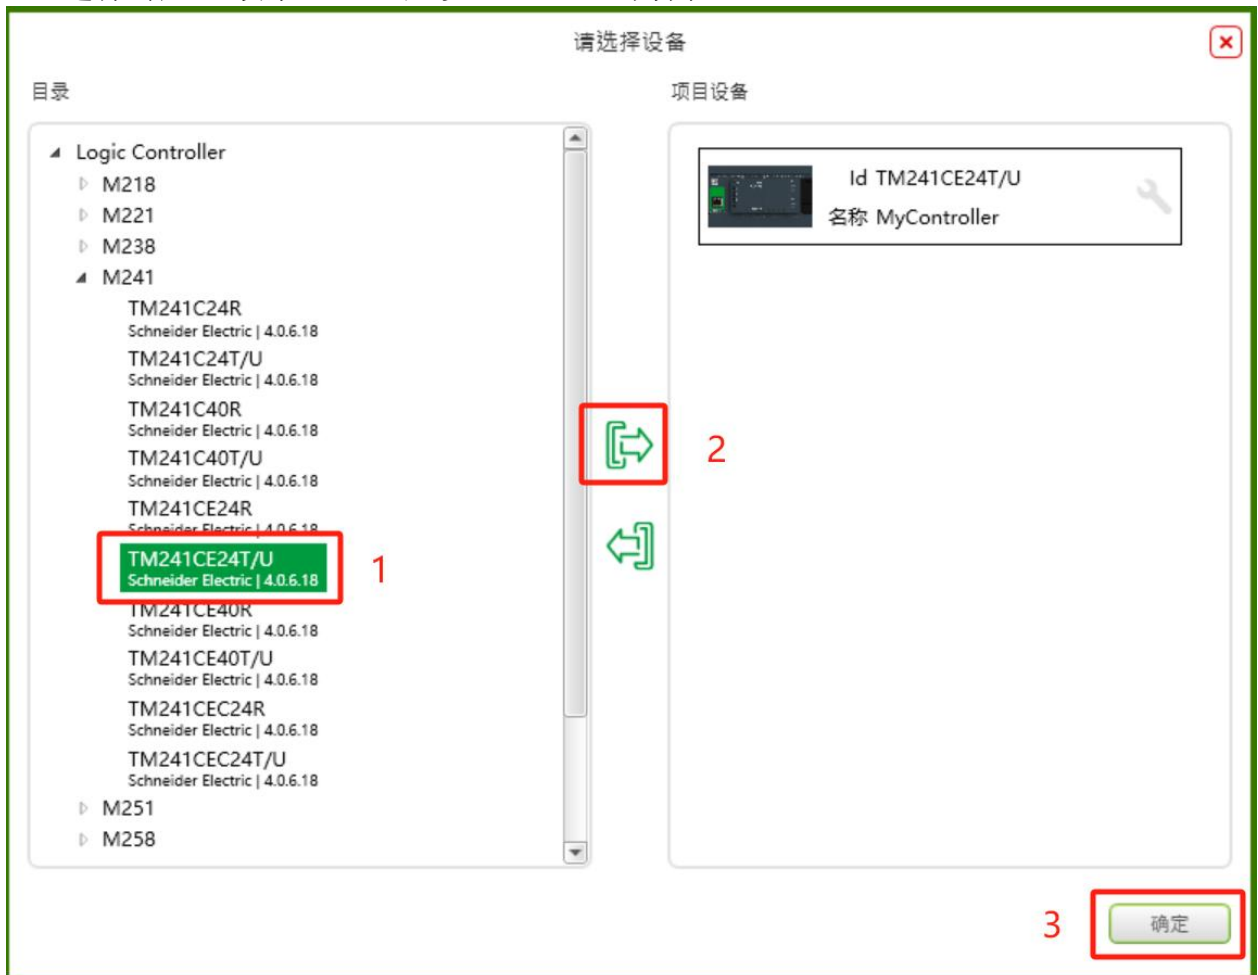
请选择设备

目录

Logic Controller
M218
M221
M238
M241
TM241C24R
Schneider Electric | 4.0.6.18
TM241C24T/U
Schneider Electric | 4.0.6.18
TM241C40R
Schneider Electric | 4.0.6.18
TM241C40T/U
Schneider Electric | 4.0.6.18
TM241CE24R
Schneider Electric | 4.0.6.18
TM241CE24T/U
Schneider Electric | 4.0.6.18
TM241CE40R
Schneider Electric | 4.0.6.18
TM241CE40T/U
Schneider Electric | 4.0.6.18
TM241CEC24R
Schneider Electric | 4.0.6.18
TM241CEC24T/U
Schneider Electric | 4.0.6.18
M251
M258

1

2

项目设备

Id TM241CE24T/U
名称 MyController

3

确定